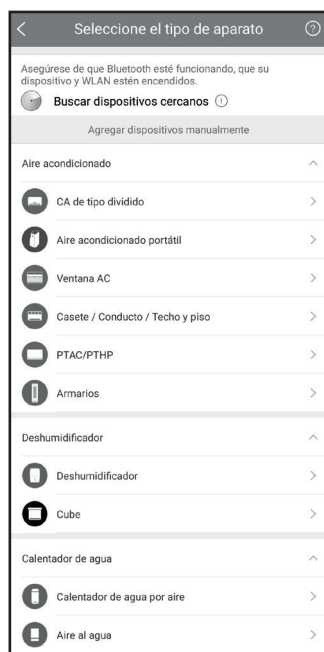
Seleccione el tipo de aparato

Asegúrese de que Bluetooth esté funcionando, que su dispositivo y WLAN estén encendidos.

Buscar dispositivos cercanos

Agregar dispositivos manualmente

Aire acondicionado

CA de tipo dividido

Aire acondicionado portátil

Ventana AC

Casete / Conducto / Techo y piso

PTAC/PTHP

Armarios

Deshumidificador

Deshumidificador

Cube

Calentador de agua

Calentador de agua por aire

Aire al agua